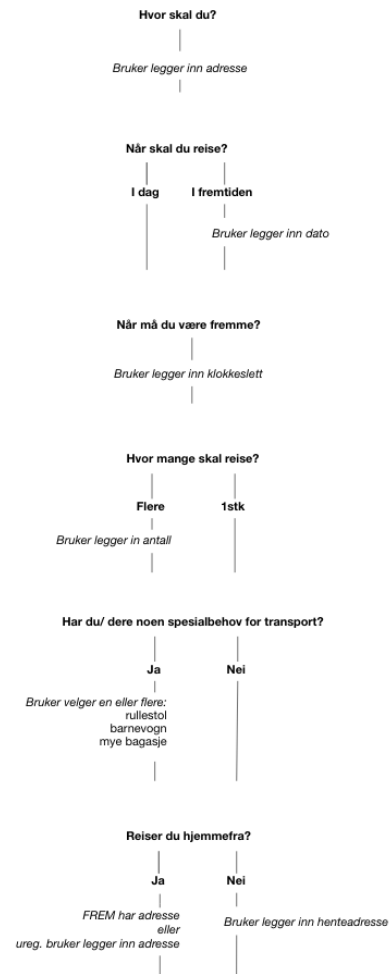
Hvor skal du?

Bruker legger inn adresse

Når skal du reise?

I dag

I fremtiden

Bruker legger inn dato

Når må du være fremme?

Bruker legger inn klokkeslett

Hvor mange skal reise?

Flere

1stk

Bruker legger in antall

Har du/ dere noen spesialbehov for transport?

Ja

Nei

Bruker velger en eller flere:
rullestol
barnevogn
mye bagasje

Reiser du hjemmefra?

Ja

Nei

FREM har adresse
eller
ureg. bruker legger inn adresse

Bruker legger inn henteadresse